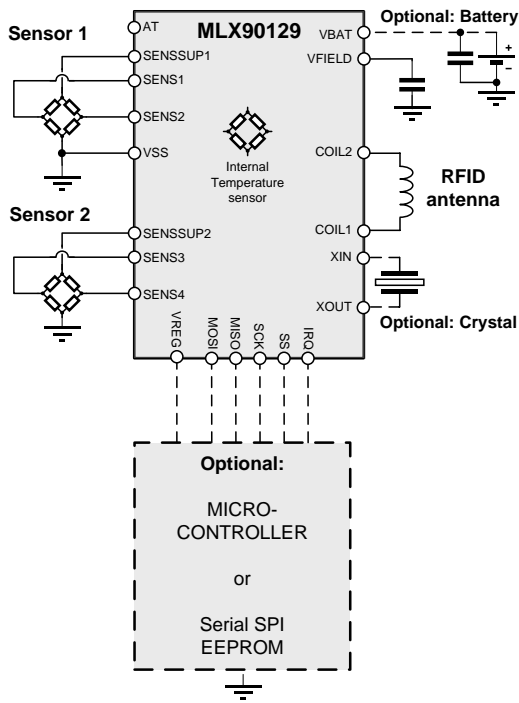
MLX90129

Sensor 1

AT

SENSSUP1

SENS1

SENS2

VSS

Internal Temperature sensor

Sensor 2

SENSSUP2

SENS3

SENS4

VBAT

VFIELD

COIL2

COIL1

XIN

XOUT

Optional: Battery

+

-

RFID antenna

Optional: Crystal

VREG

MOSI

MISO

SCK

SS

IRQ

Optional:

MICRO-CONTROLLER

or

Serial SPI EEPROM